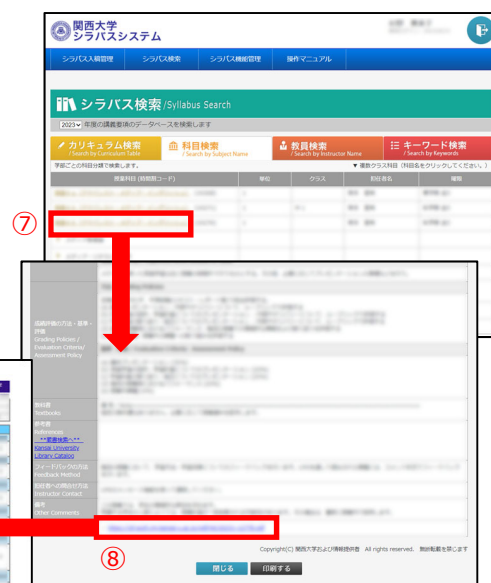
関西大学 シラバスシステム

シラバス入稿管理 シラバス検索 シラバス機能管理 操作マニュアル

シラバス検索 /Syllabus Search

2023 年度の講義要項のデータベースを検索します

カリキュラム検索 / Search by Curriculum Table

科目検索 / Search by Subject Name

教員検索 / Search by Instructor Name

キーワード検索 / Search by Keywords

学部ごとの科目分類で検索します。

▼ 複数クラス科目（科目名をクリックしてください。）

授業科目（時間割コード） 単位 クラス 担当者名 履修

⑦

成績評価の方法・基準・評価 Grading Policies / Evaluation Criteria/ Assessment Policy

教科書 Textbooks

参考書 References **蔵書検索へ** Kansai University Library Catalog

フィードバックの方法 Feedback Method

担当者への問合せ方法 Instructor Contact

備考 Other Comments

⑧

Copyright(C) 関西大学および情報提供者 All rights reserved. 無断転載を禁じます

閉じる 印刷する